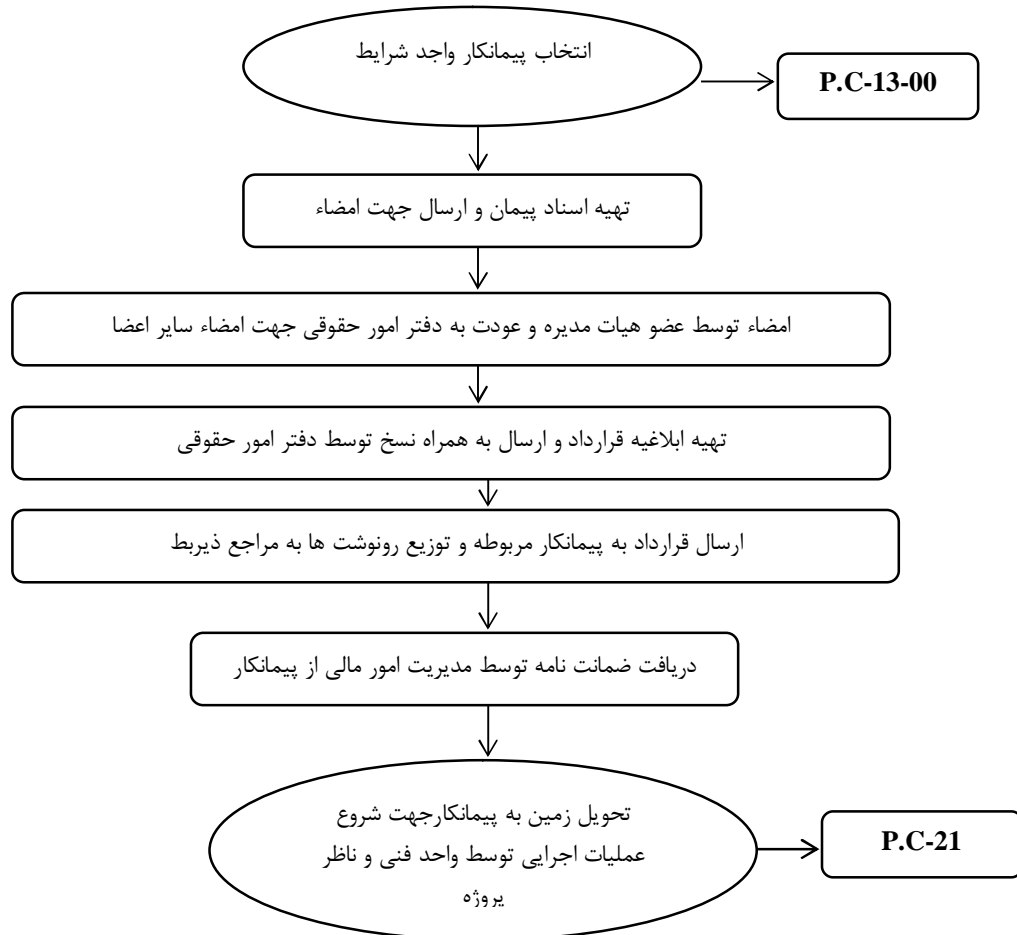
انتخاب پیمانکار واجد شرایط

P.C-13-00

تهیه اسناد پیمان و ارسال جهت امضاء

امضاء توسط عضو هیات مدیره و عودت به دفتر امور حقوقی جهت امضاء سایر اعضا

تهیه ابلاغیه قرارداد و ارسال به همراه نسخ توسط دفتر امور حقوقی

ارسال قرارداد به پیمانکار مربوطه و توزیع رونوشت ها به مراجع ذیربط

دریافت ضمانت نامه توسط مدیریت امور مالی از پیمانکار

تحویل زمین به پیمانکارجهت شروع عملیات اجرایی توسط واحد فنی و ناظر پروژه

P.C-21